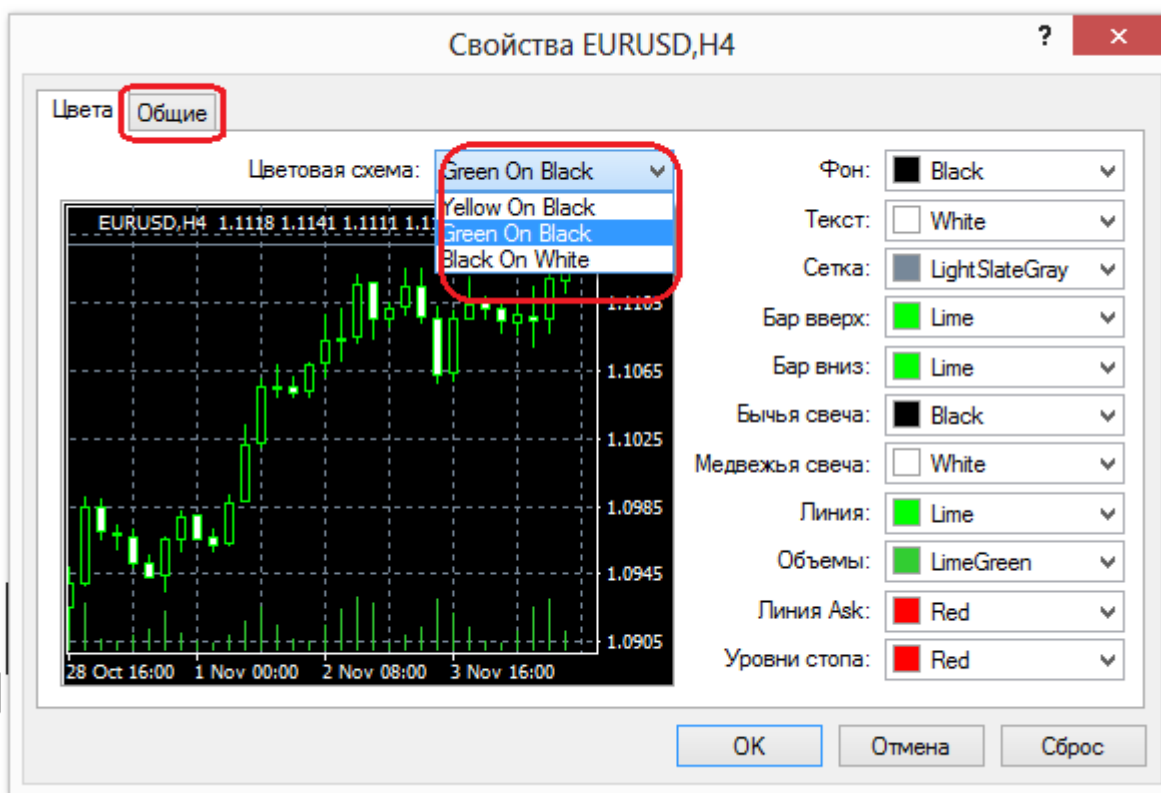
Свойства EURUSD,H4

?

Цвета

Общие

Цветовая схема: Green On Black

Yellow On Black
Green On Black
Black On White

EURUSD,H4 1.1118 1.1141 1.1111 1.11

1.1105
1.1065
1.1025
1.0985
1.0945
1.0905

28 Oct 16:00 1 Nov 00:00 2 Nov 08:00 3 Nov 16:00

Фон: Black
Текст: White
Сетка: LightSlateGray
Бар вверх: Lime
Бар вниз: Lime
Бычья свеча: Black
Медвежья свеча: White
Линия: Lime
Объемы: LimeGreen
Линия Ask: Red
Уровни стопа: Red

OK
Отмена
Сброс